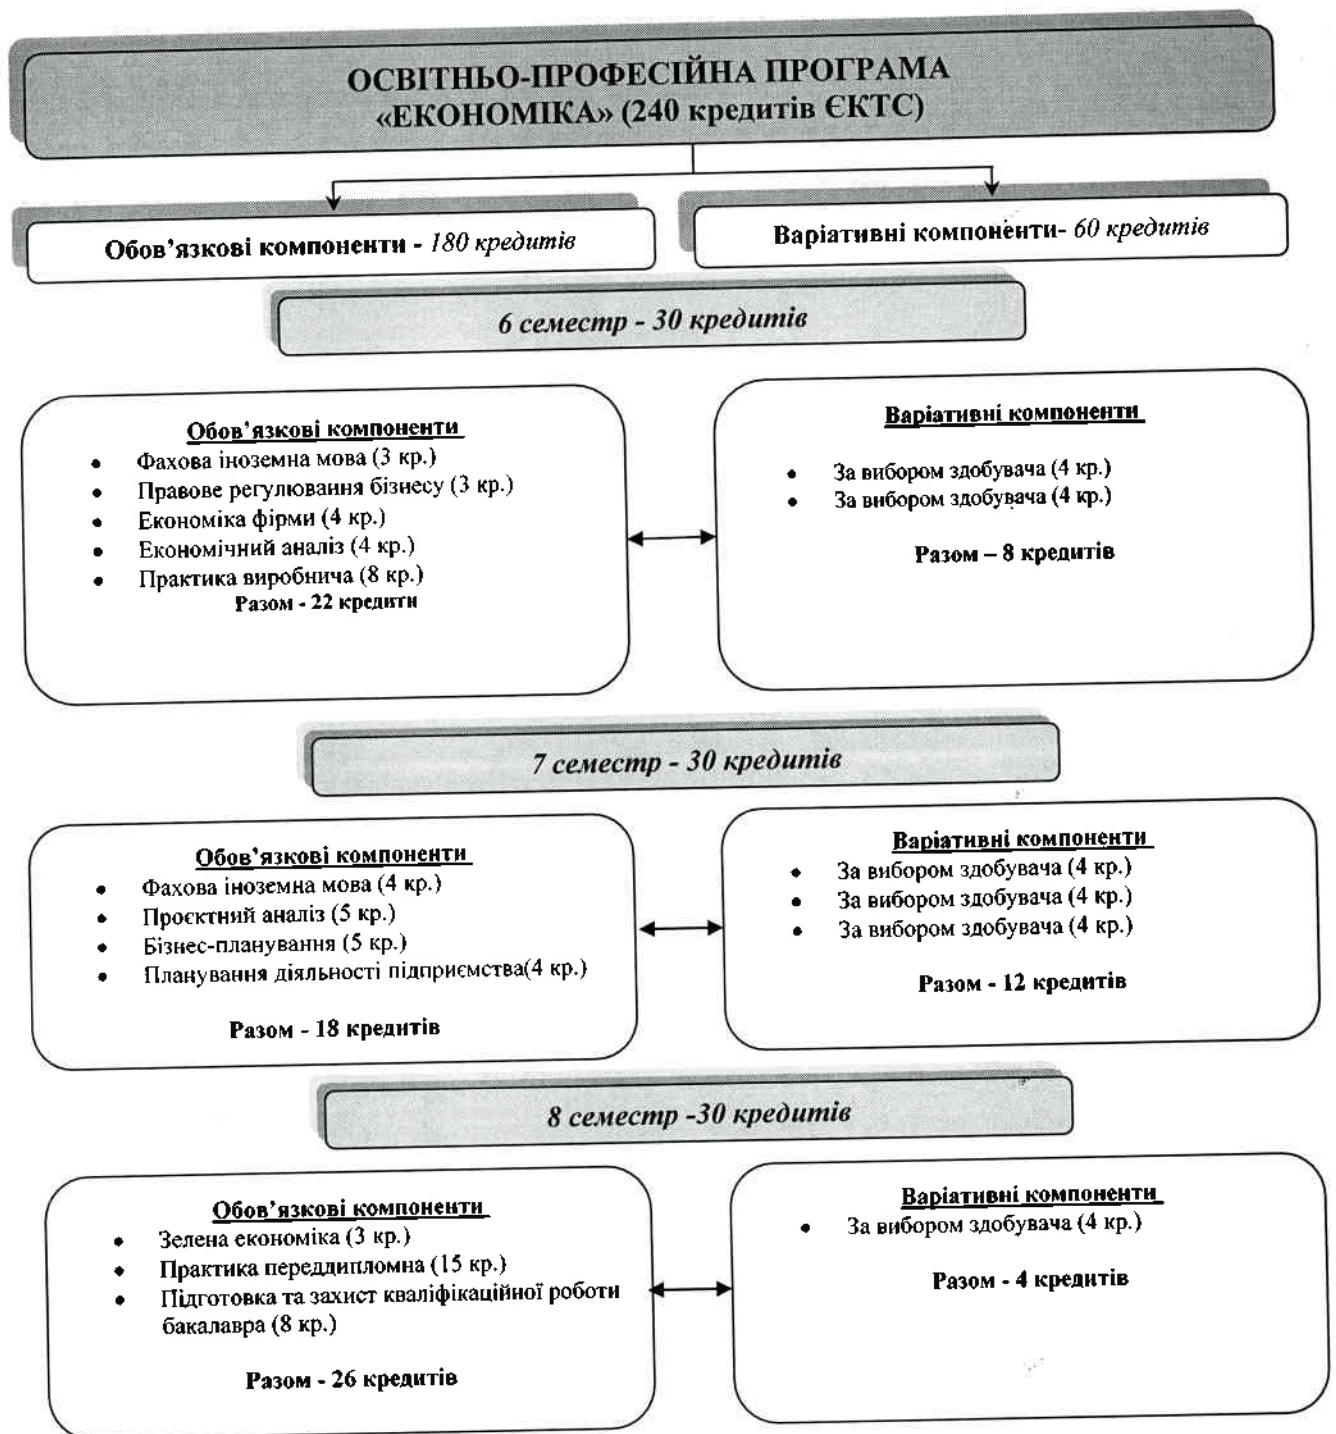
ОСВІТНЬО-ПРОФЕСІЙНА ПРОГРАМА
«ЕКОНОМІКА» (240 кредитів ЄКТС)

Обов'язкові компоненти - *180 кредитів*

Варіативні компоненти- *60 кредитів*

*6 семестр - 30 кредитів*

Обов'язкові компоненти
- Фахова іноземна мова (3 кр.)
- Правове регулювання бізнесу (3 кр.)
- Економіка фірми (4 кр.)
- Економічний аналіз (4 кр.)
- Практика виробнича (8 кр.)

Разом - 22 кредити

Варіативні компоненти
- За вибором здобувача (4 кр.)
- За вибором здобувача (4 кр.)

Разом – 8 кредитів

*7 семестр - 30 кредитів*

Обов'язкові компоненти
- Фахова іноземна мова (4 кр.)
- Проєктний аналіз (5 кр.)
- Бізнес-планування (5 кр.)
- Планування діяльності підприємства(4 кр.)

Разом - 18 кредитів

Варіативні компоненти
- За вибором здобувача (4 кр.)
- За вибором здобувача (4 кр.)
- За вибором здобувача (4 кр.)

Разом - 12 кредитів

*8 семестр -30 кредитів*

Обов'язкові компоненти
- Зелена економіка (3 кр.)
- Практика переддипломна (15 кр.)
- Підготовка та захист кваліфікаційної роботи бакалавра (8 кр.)

Разом - 26 кредитів

Варіативні компоненти
- За вибором здобувача (4 кр.)

Разом - 4 кредитів